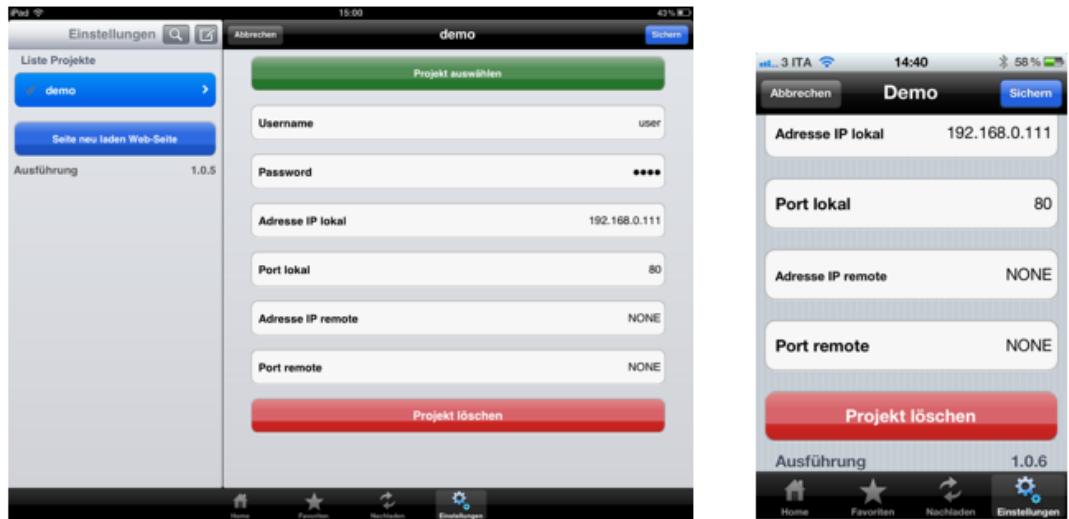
iPad
15:00
43 %

Einstellungen

Liste Projekte

demo

Seite neu laden Web-Seite

Ausführung 1.0.5

Abbrechen
demo
Sichern

Projekt auswählen

Username user

Password ●●●●

Adresse IP lokal 192.168.0.111

Port lokal 80

Adresse IP remote NONE

Port remote NONE

Projekt löschen

Home
Favoriten
Nachladen
Einstellungen

3 ITA
14:40
58 %

Abbrechen
Demo
Sichern

Adresse IP lokal 192.168.0.111

Port lokal 80

Adresse IP remote NONE

Port remote NONE

Projekt löschen

Ausführung 1.0.6

Home
Favoriten
Nachladen
Einstellungen